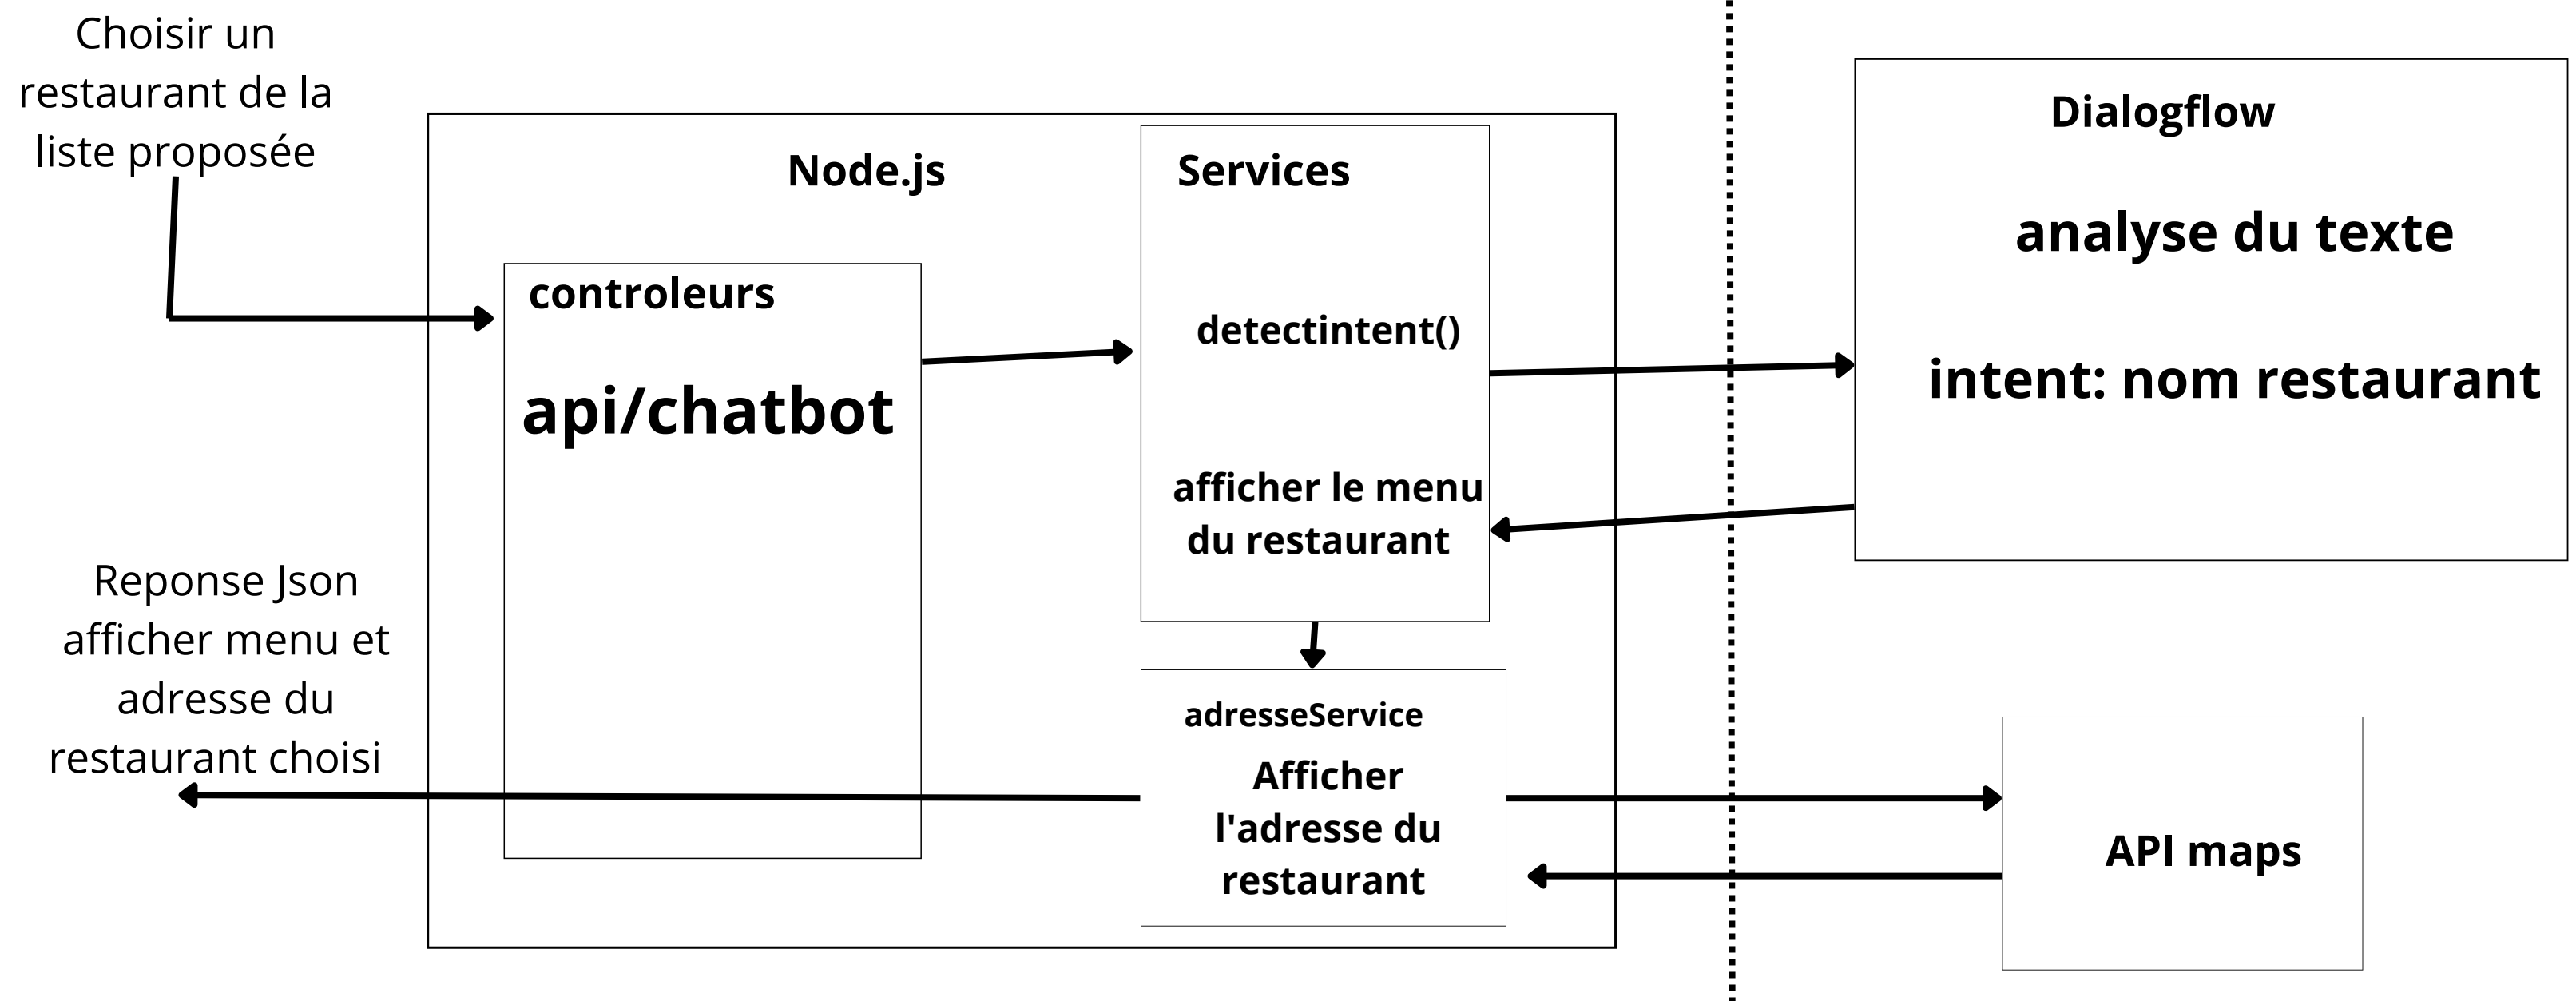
Choisir un restaurant de la liste proposée

Node.js

controleurs

api/chatbot

Services

detectintent()

afficher le menu du restaurant

adresseService

Afficher l'adresse du restaurant

Dialogflow

analyse du texte

intent: nom restaurant

API maps

Reponse Json afficher menu et adresse du restaurant choisi